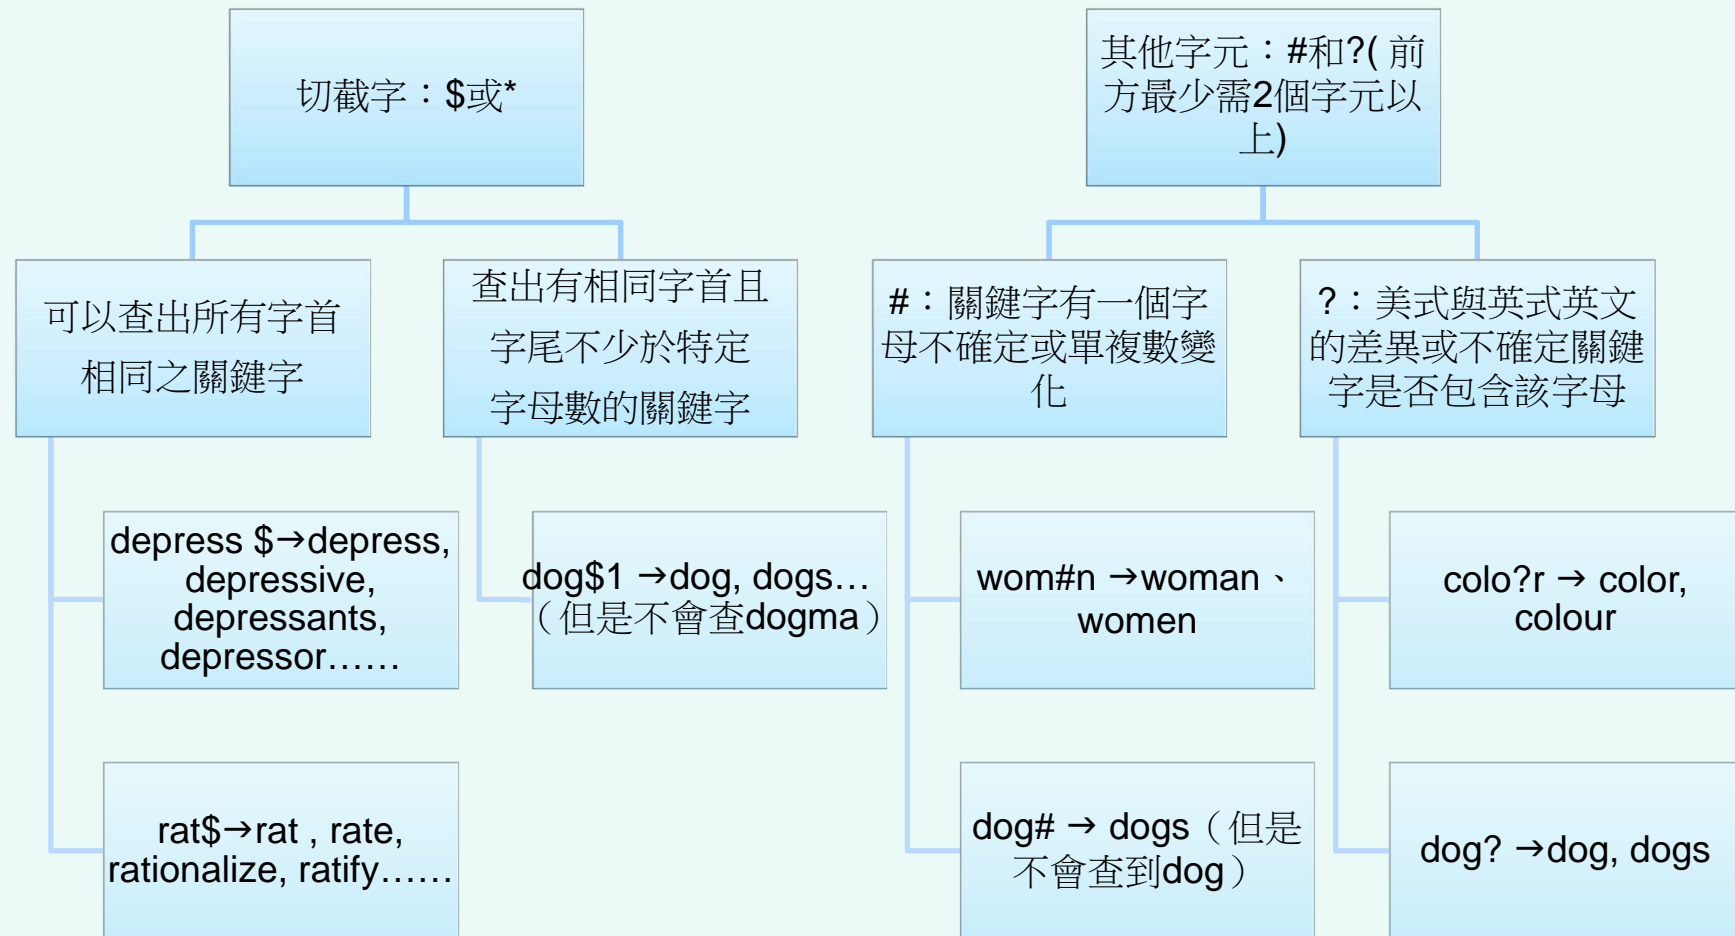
切截字：$或*

其他字元：#和?(前方最少需2個字元以上)

可以查出所有字首相同之關鍵字

查出有相同字首且字尾不少於特定字母數的關鍵字

depress $→depress, depressive, depressants, depressor……

rat$→rat , rate, rationalize, ratify……

dog$1 →dog, dogs…（但是不會查dogma）

#：關鍵字有一個字母不確定或單複數變化

?：美式與英式英文的差異或不確定關鍵字是否包含該字母

wom#n →woman、women

dog# → dogs（但是不會查到dog）

colo?r → color, colour

dog? →dog, dogs